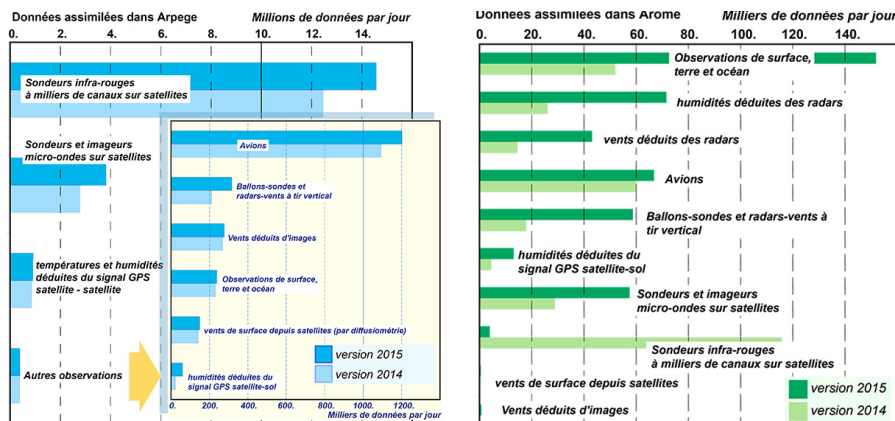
Données assimilées dans Arpege

Millions de données par jour

0. 2. 4. 6. 8. 10. 12. 14.

Sondeurs infra-rouges à milliers de canaux sur satellites

Sondeurs et imageurs micro-ondes sur satellites

températures et humidités déduites du signal GPS satellite - satellite

Autres observations

Avions

Ballons-sondes et radars-vents à tir vertical

Vents déduits d'images

Observations de surface, terre et océan

vents de surface depuis satellites (par diffusiomètrie)

humidités déduites du signal GPS satellite-sol

version 2015

version 2014

0. 200. 400. 600. 800. 1000. 1200.

Milliers de données par jour

Données assimilées dans Arome

Milliers de données par jour

0. 20. 40. 60. 80. 100. 120. 140.

Observations de surface, terre et océan

humidités déduites des radars

vents déduits des radars

Avions

Ballons-sondes et radars-vents à tir vertical

humidités déduites du signal GPS satellite-sol

Sondeurs et imageurs micro-ondes sur satellites

Sondeurs infra-rouges à milliers de canaux sur satellites

vents de surface depuis satellites

Vents déduits d'images

version 2015

version 2014